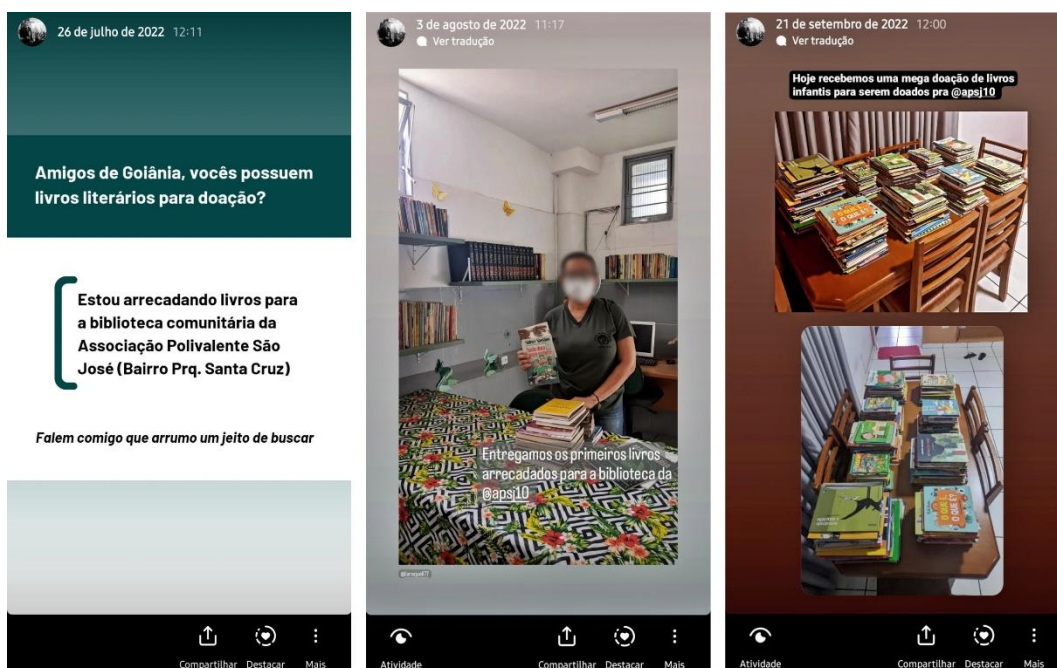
26 de julho de 2022 12:11

Amigos de Goiânia, vocês possuem livros literários para doação?

Estou arrecadando livros para a biblioteca comunitária da Associação Polivalente São José (Bairro Prq. Santa Cruz)

Falem comigo que arrumo um jeito de buscar

Compartilhar Destacar Mais

3 de agosto de 2022 11:17
Ver tradução

Entregamos os primeiros livros arrecadados para a biblioteca da @apsj10

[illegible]

Atividade Compartilhar Destacar Mais

21 de setembro de 2022 12:00
Ver tradução

Hoje recebemos uma mega doação de livros infantis para serem doados pra @apsj10

Atividade Compartilhar Destacar Mais